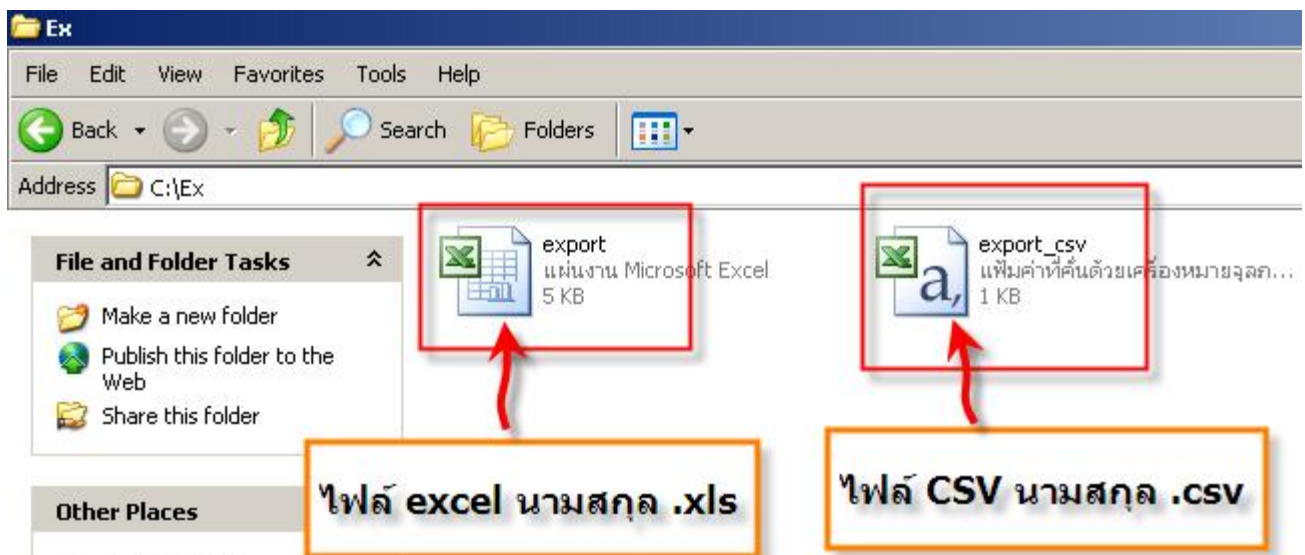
Ex

File Edit View Favorites Tools Help

Back Search Folders

Address C:\Ex

File and Folder Tasks

Make a new folder

Publish this folder to the Web

Share this folder

Other Places

export
แผ่นงาน Microsoft Excel
5 KB

export_csv
แฟ้มค่าที่คั่นด้วยเครื่องหมายจุลภ...
1 KB

ไฟล์ excel นามสกุล .xls

ไฟล์ CSV นามสกุล .csv